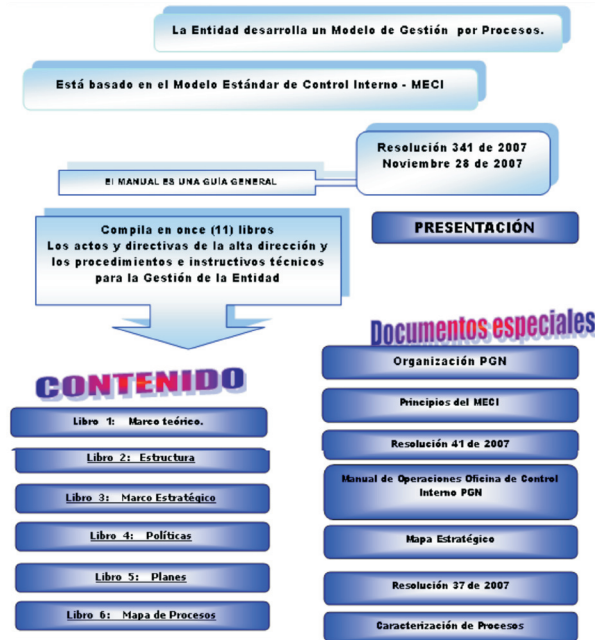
La Entidad desarrolla un Modelo de Gestión por Procesos.

Está basado en el Modelo Estándar de Control Interno - MECI

Resolución 341 de 2007
Noviembre 28 de 2007

EL MANUAL ES UNA GUÍA GENERAL

Compila en once (11) libros
Los actos y directivas de la alta dirección y los procedimientos e instructivos técnicos para la Gestión de la Entidad

PRESENTACIÓN

CONTENIDO

Libro 1: Marco teórico.

Libro 2: Estructura

Libro 3: Marco Estratégico

Libro 4: Políticas

Libro 5: Planes

Libro 6: Mapa de Procesos

Documentos especiales

Organización PGN

Principios del MECI

Resolución 41 de 2007

Manual de Operaciones Oficina de Control Interno PGN

Mapa Estratégico

Resolución 37 de 2007

Caracterización de Procesos